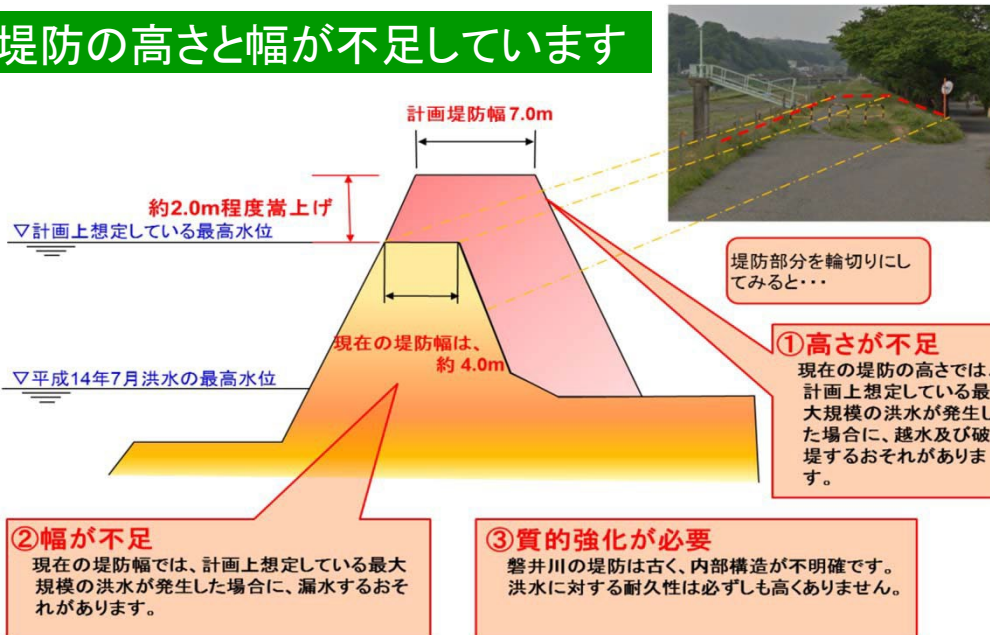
堤防の高さと幅が不足しています

計画堤防幅7.0m

約2.0m程度嵩上げ

▽計画上想定している最高水位

現在の堤防幅は、約 4.0m

▽平成14年7月洪水の最高水位

堤防部分を輪切りにしてみると・・・

①高さが不足
現在の堤防の高さでは、計画上想定している最大規模の洪水が発生した場合に、越水及び破堤するおそれがあります。

②幅が不足
現在の堤防幅では、計画上想定している最大規模の洪水が発生した場合に、漏水するおそれがあります。

③質的強化が必要
磐井川の堤防は古く、内部構造が不明確です。洪水に対する耐久性は必ずしも高くありません。